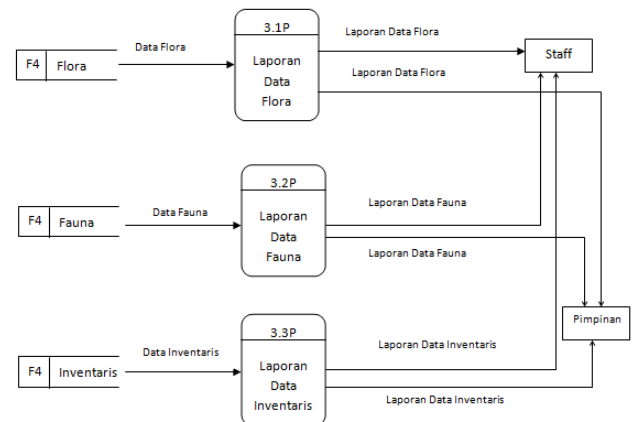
F4 Flora

Data Flora

3.1P
Laporan Data Flora

Laporan Data Flora

Laporan Data Flora

Staff

F4 Fauna

Data Fauna

3.2P
Laporan Data Fauna

Laporan Data Fauna

Laporan Data Fauna

Pimpinan

F4 Inventaris

Data Inventaris

3.3P
Laporan Data Inventaris

Laporan Data Inventaris

Laporan Data Inventaris